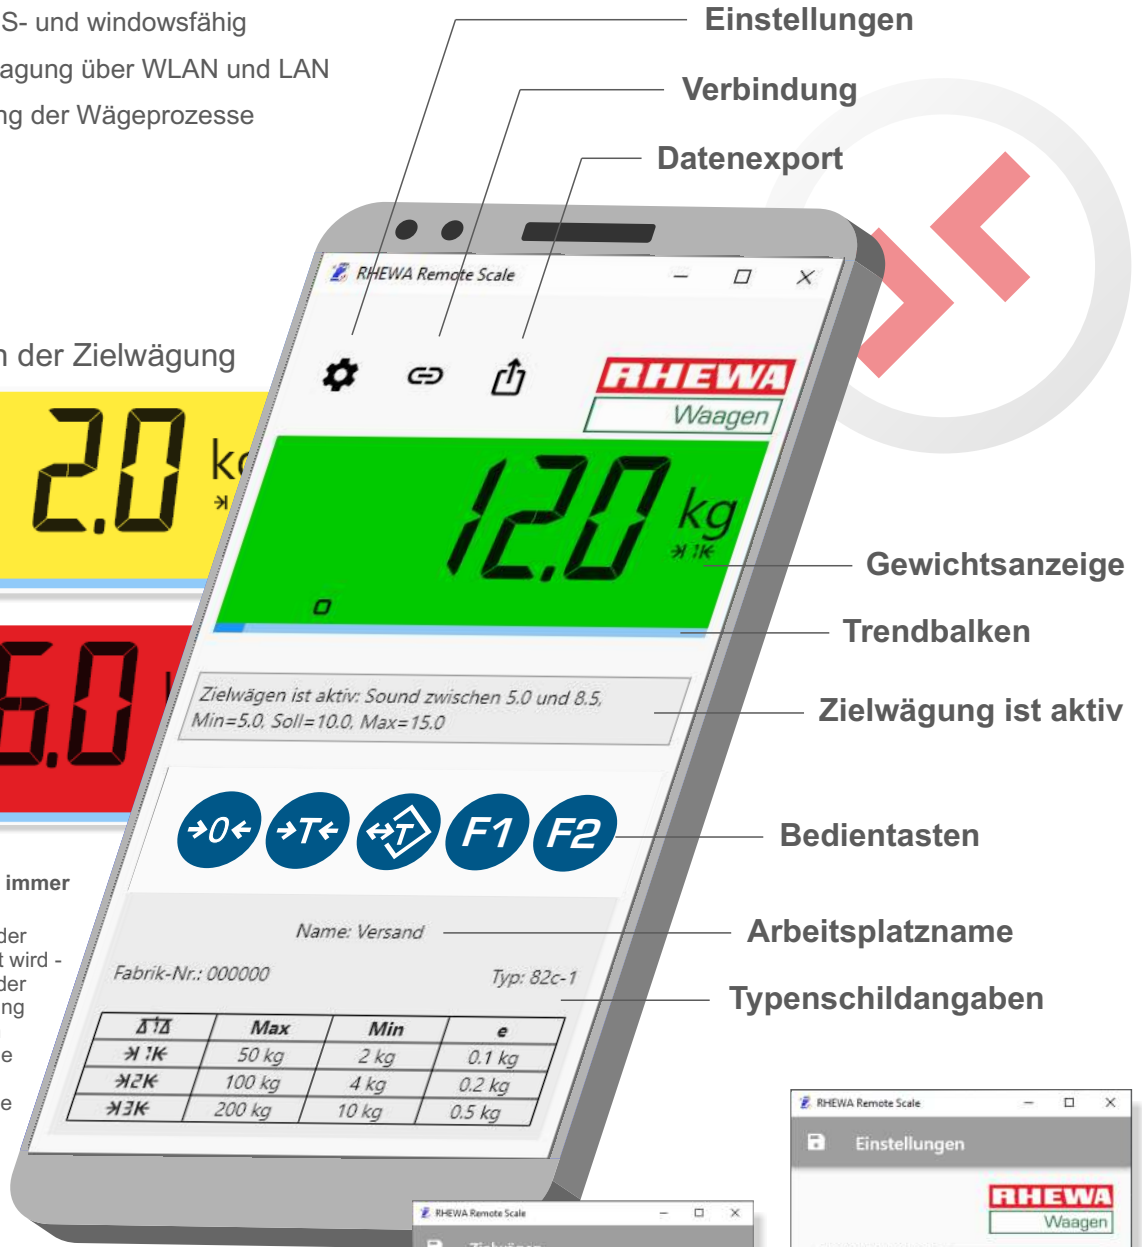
S- und windowsfähig
agung über WLAN und LAN
ng der Wägeprozesse

n der Zielwägung

2.0 k

5.0

immer

der
t wird -
der
ng
e
e

Einstellungen
Verbindung
Datenexport

RHEWA Remote Scale

RHEWA
Waagen

12.0 kg
→|1|←

Gewichtsanzeige
Trendbalken

Zielwägen ist aktiv: Sound zwischen 5.0 und 8.5,
Min=5.0, Soll=10.0, Max=15.0

Zielwägung ist aktiv

→0← →T← ↔T F1 F2

Bedientasten

Name: Versand

Arbeitsplatzname

Fabrik-Nr.: 000000

Typ: 82c-1

Typenschildangaben

| | Max | Min | e |
|---|---|---|---|
| →\|1\|← | 50 kg | 2 kg | 0.1 kg |
| →\|2\|← | 100 kg | 4 kg | 0.2 kg |
| →\|3\|← | 200 kg | 10 kg | 0.5 kg |

RHEWA Remote Scale
Zielwägen

RHEWA Remote Scale
Einstellungen
RHEWA
Waagen